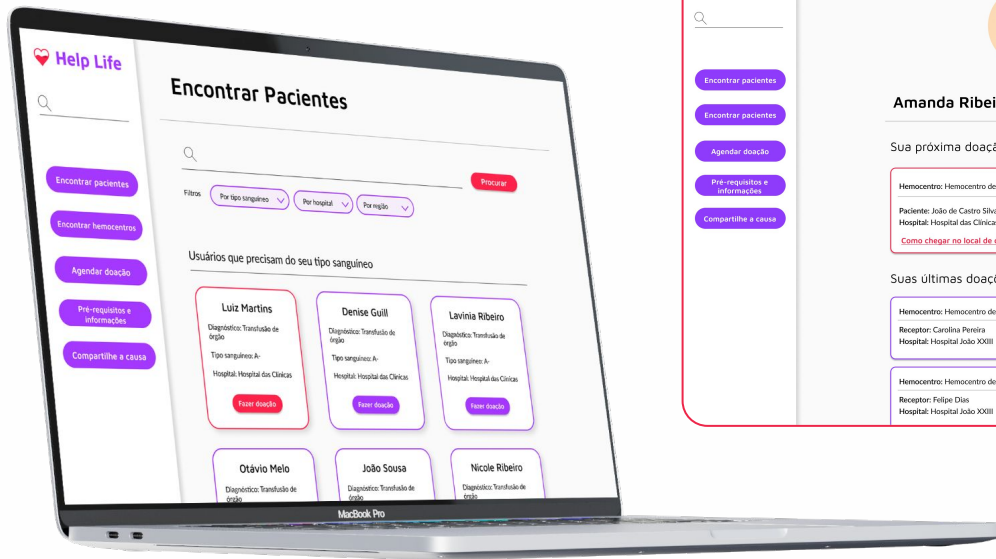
Help Life

Encontrar pacientes

Encontrar hemocentros

Agendar doação

Pré-requisitos e informações

Compartilhe a causa

Encontrar Pacientes

Filtros Por tipo sanguíneo Por hospital Por região

Procurar

Usuários que precisam do seu tipo sanguíneo

Luiz Martins
Diagnóstico: Transfusão de órgão
Tipo sanguíneo: A-
Hospital: Hospital das Clínicas
Fazer doação

Denise Guill
Diagnóstico: Transfusão de órgão
Tipo sanguíneo: A-
Hospital: Hospital das Clínicas
Fazer doação

Lavinia Ribeiro
Diagnóstico: Transfusão de órgão
Tipo sanguíneo: A-
Hospital: Hospital das Clínicas
Fazer doação

Otávio Melo
Diagnóstico: Transfusão de órgão

João Sousa
Diagnóstico: Transfusão de órgão

Nicole Ribeiro
Diagnóstico: Transfusão de órgão

MacBook Pro

Encontrar pacientes

Encontrar pacientes

Agendar doação

Pré-requisitos e informações

Compartilhe a causa

Amanda Ribei

Sua próxima doaçã

Hemocentro: Hemocentro de

Paciente: João de Castro Silva
Hospital: Hospital das Clínica

Como chegar no local de

Suas últimas doaç

Hemocentro: Hemocentro de

Receptor: Carolina Pereira
Hospital: Hospital João XXIII

Hemocentro: Hemocentro de

Receptor: Felipe Dias
Hospital: Hospital João XXIII